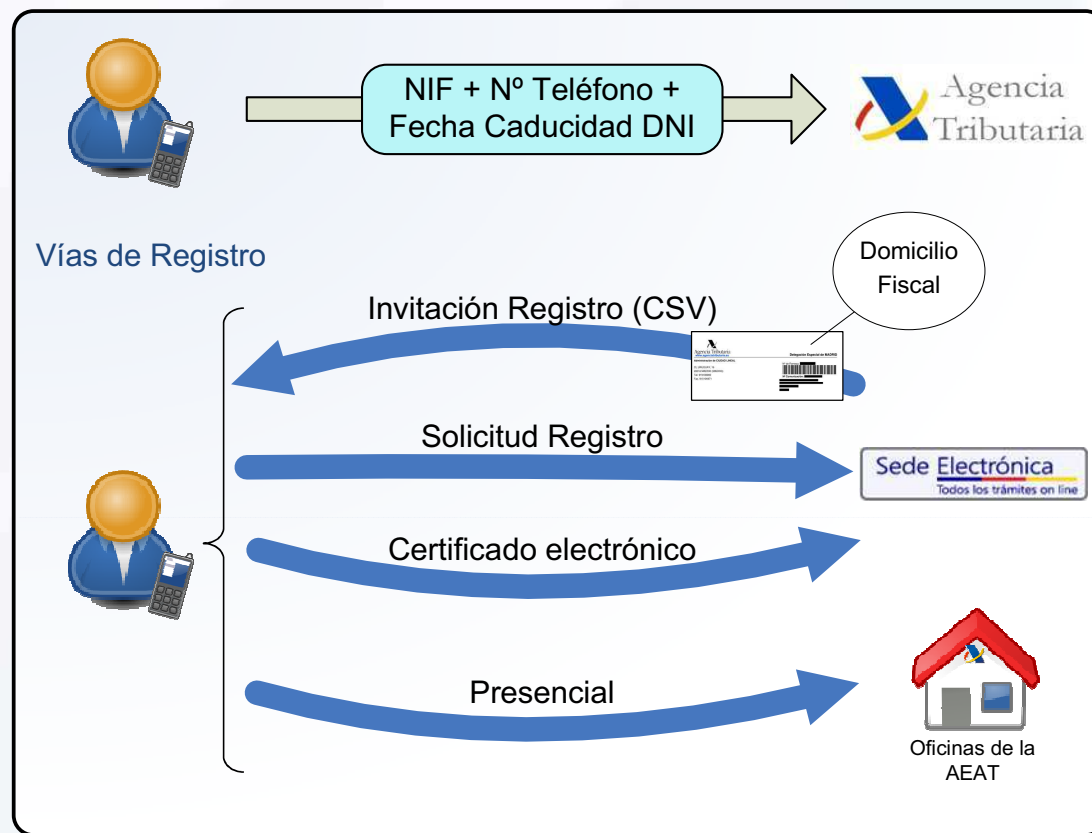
NIF + Nº Teléfono + Fecha Caducidad DNI

Agencia Tributaria

Vías de Registro

Domicilio Fiscal

Invitación Registro (CSV)

Agencia Tributaria

Delegación Especial de MADRID

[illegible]

Solicitud Registro

Sede Electrónica
Todos los trámites on line

Certificado electrónico

Presencial

Oficinas de la AEAT